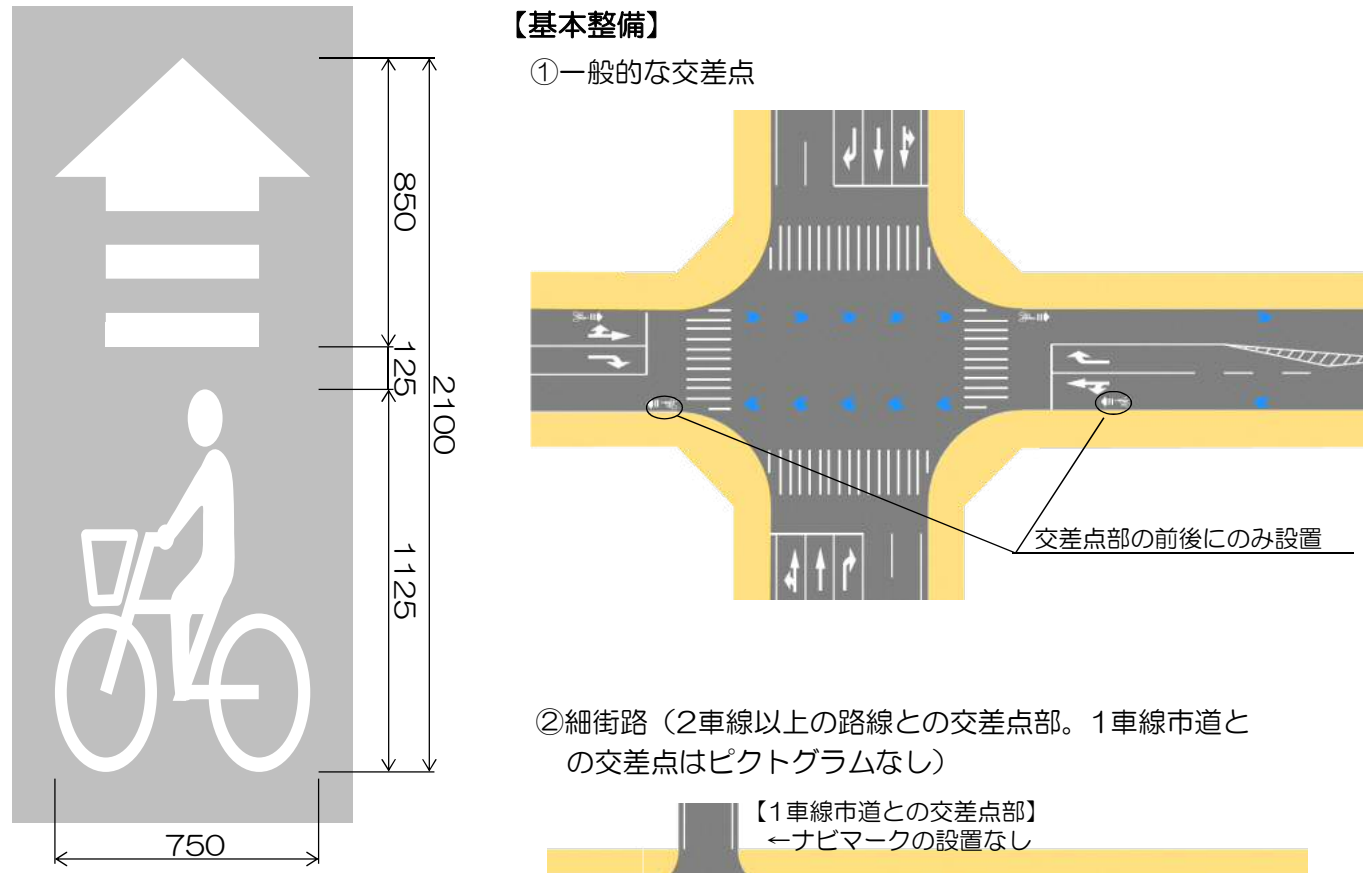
850

125

2100

1125

750

【基本整備】

①一般的な交差点

交差点部の前後にのみ設置

②細街路（2車線以上の路線との交差点部。1車線市道との交差点はピクトグラムなし）

【1車線市道との交差点部】
←ナビマークの設置なし